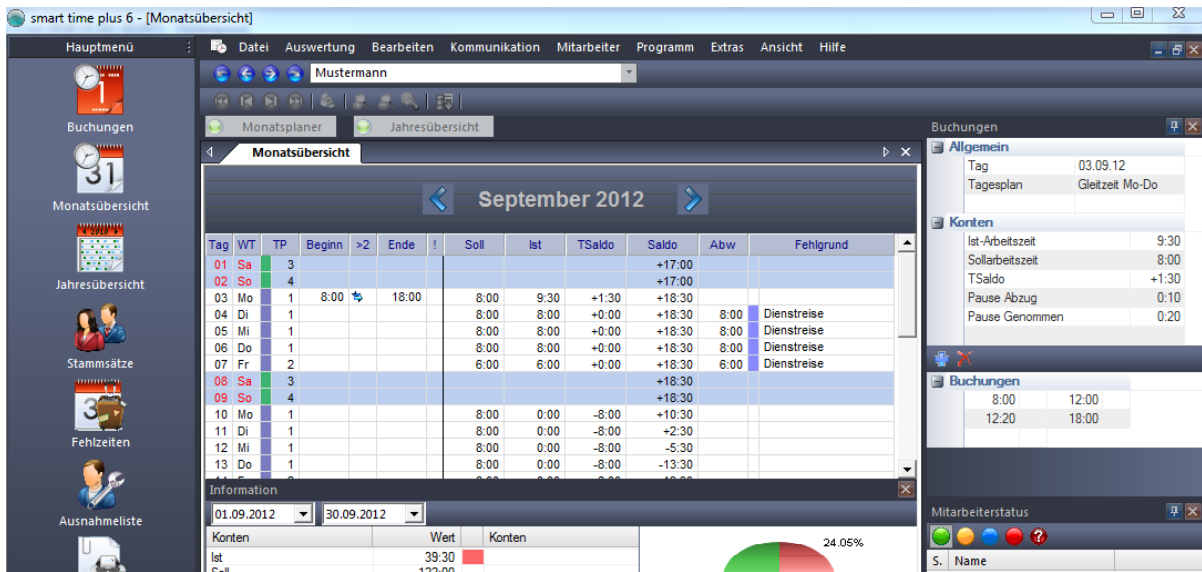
smart time plus 6 - [Monatsübersicht]

Hauptmenü

Buchungen

Monatsübersicht

2010

Jahresübersicht

Stammsätze

Fehlzeiten

Ausnahmeliste

Datei Auswertung Bearbeiten Kommunikation Mitarbeiter Programm Extras Ansicht Hilfe

Mustermann

Monatsplaner Jahresübersicht

Monatsübersicht

September 2012

| Tag | WT | TP | Beginn | >2 | Ende | ! | Soll | Ist | TSaldo | Saldo | Abw | Fehlgrund |
|---|---|---|---|---|---|---|---|---|---|---|---|---|
| 01 | Sa | 3 | | | | | | | | +17:00 | | |
| 02 | So | 4 | | | | | | | | +17:00 | | |
| 03 | Mo | 1 | 8:00 | | 18:00 | | 8:00 | 9:30 | +1:30 | +18:30 | | |
| 04 | Di | 1 | | | | | 8:00 | 8:00 | +0:00 | +18:30 | 8:00 | Dienstreise |
| 05 | Mi | 1 | | | | | 8:00 | 8:00 | +0:00 | +18:30 | 8:00 | Dienstreise |
| 06 | Do | 1 | | | | | 8:00 | 8:00 | +0:00 | +18:30 | 8:00 | Dienstreise |
| 07 | Fr | 2 | | | | | 6:00 | 6:00 | +0:00 | +18:30 | 6:00 | Dienstreise |
| 08 | Sa | 3 | | | | | | | | +18:30 | | |
| 09 | So | 4 | | | | | | | | +18:30 | | |
| 10 | Mo | 1 | | | | | 8:00 | 0:00 | -8:00 | +10:30 | | |
| 11 | Di | 1 | | | | | 8:00 | 0:00 | -8:00 | +2:30 | | |
| 12 | Mi | 1 | | | | | 8:00 | 0:00 | -8:00 | -5:30 | | |
| 13 | Do | 1 | | | | | 8:00 | 0:00 | -8:00 | -13:30 | | |

Information

01.09.2012 30.09.2012

| Konten | Wert | Konten |
|---|---|---|
| Ist | 39:30 | |
| Soll | 122:00 | |

24.05%

Buchungen

Allgemein

| Tag | 03.09.12 |
|---|---|
| Tagesplan | Gleitzeit Mo-Do |

Konten

| Ist-Arbeitszeit | 9:30 |
|---|---|
| Sollarbeitszeit | 8:00 |
| TSaldo | +1:30 |
| Pause Abzug | 0:10 |
| Pause Genommen | 0:20 |

Buchungen

| 8:00 | 12:00 |
|---|---|
| 12:20 | 18:00 |

Mitarbeiterstatus

S. Name